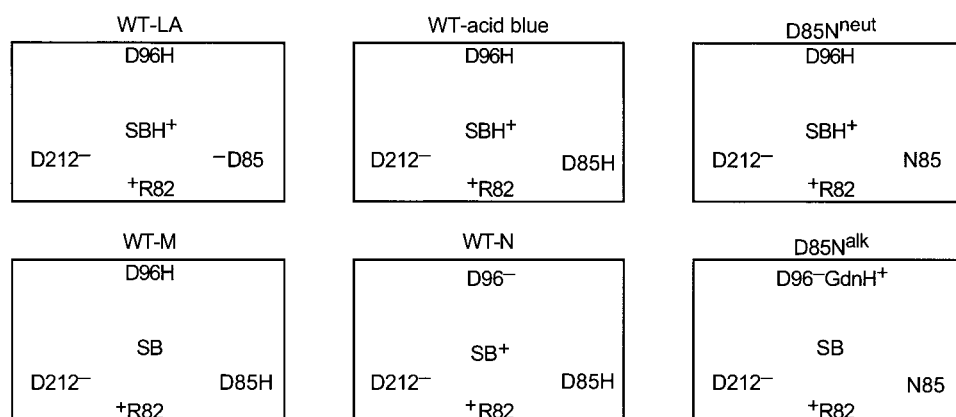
WT-LA
D96H
SBH$^+$
D212$^-$
$^-$D85
$^+$R82

WT-acid blue
D96H
SBH$^+$
D212$^-$
D85H
$^+$R82

D85N$^{neut}$
D96H
SBH$^+$
D212$^-$
N85
$^+$R82

WT-M
D96H
SB
D212$^-$
D85H
$^+$R82

WT-N
D96$^-$
SB$^+$
D212$^-$
D85H
$^+$R82

D85N$^{alk}$
D96$^-$GdnH$^+$
SB
D212$^-$
N85
$^+$R82